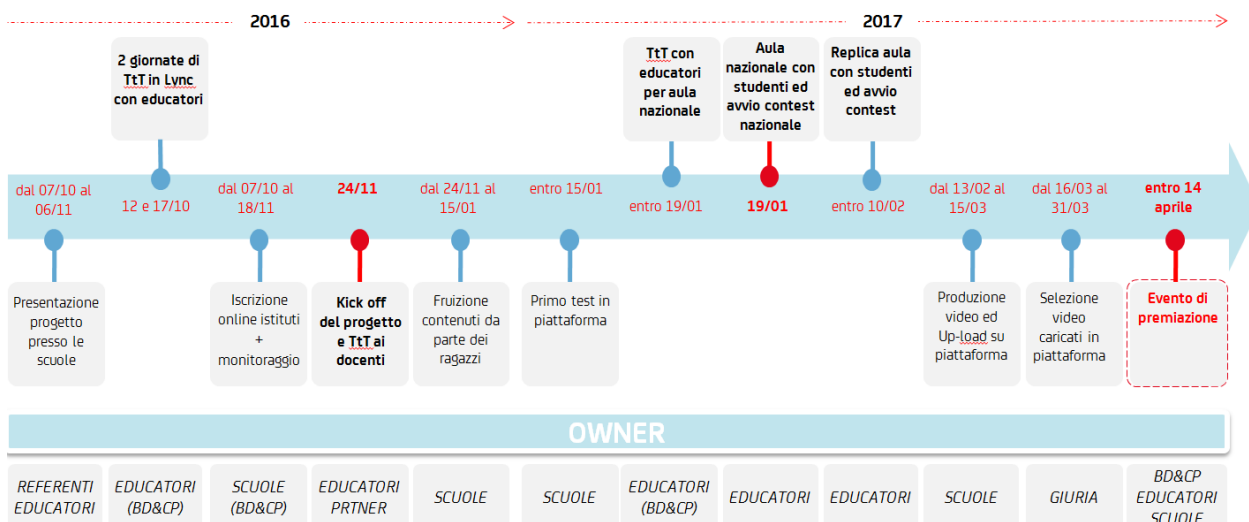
2016

2017

2 giornate di TtT in Lync con educatori

TtT con educatori per aula nazionale

Aula nazionale con studenti ed avvio contest nazionale

Replica aula con studenti ed avvio contest

dal 07/10 al 06/11

12 e 17/10

dal 07/10 al 18/11

24/11

dal 24/11 al 15/01

entro 15/01

entro 19/01

19/01

entro 10/02

dal 13/02 al 15/03

dal 16/03 al 31/03

entro 14 aprile

Presentazione progetto presso le scuole

Iscrizione online istituti + monitoraggio

Kick off del progetto e TtT ai docenti

Fruizione contenuti da parte dei ragazzi

Primo test in piattaforma

Produzione video ed Up-load su piattaforma

Selezione video caricati in piattaforma

Evento di premiazione

OWNER

| REFERENTI EDUCATORI | EDUCATORI (BD&CP) | SCUOLE (BD&CP) | EDUCATORI PRTNER | SCUOLE | SCUOLE | EDUCATORI (BD&CP) | EDUCATORI | EDUCATORI | SCUOLE | GIURIA | BD&CP EDUCATORI SCUOLE |